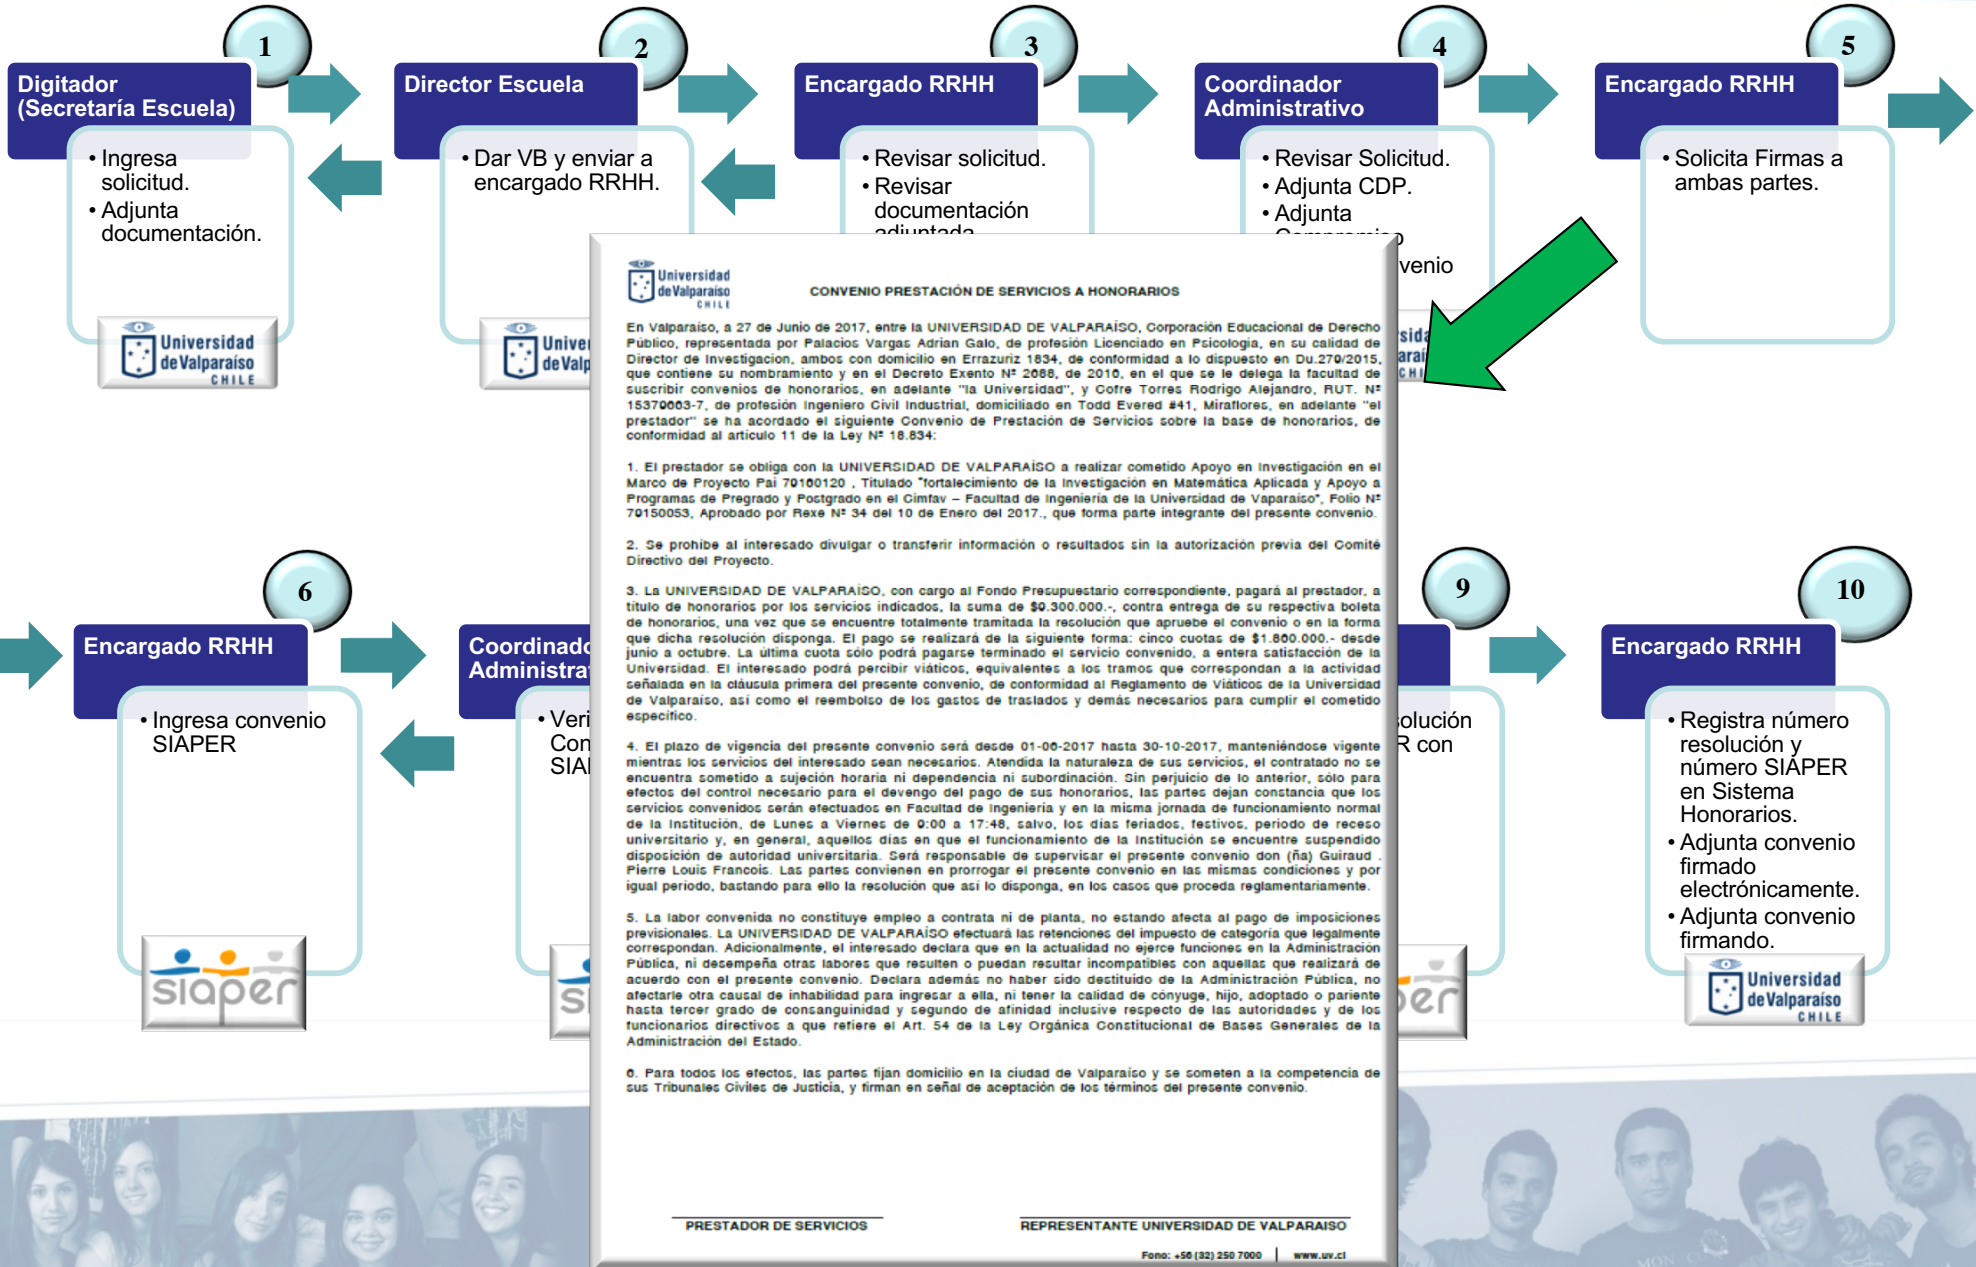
1

Digitador (Secretaría Escuela)

• Ingresa solicitud.
• Adjunta documentación.

Universidad de Valparaíso CHILE

2

Director Escuela

• Dar VB y enviar a encargado RRHH.

Unive de Valp

3

Encargado RRHH

• Revisar solicitud.
• Revisar documentación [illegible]

4

Coordinador Administrativo

• Revisar Solicitud.
• Adjunta CDP.
• Adjunta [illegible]
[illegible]venio

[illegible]sida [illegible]araí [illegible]CHI

5

Encargado RRHH

• Solicita Firmas a ambas partes.

Universidad de Valparaíso CHILE

CONVENIO PRESTACIÓN DE SERVICIOS A HONORARIOS

En Valparaíso, a 27 de Junio de 2017, entre la UNIVERSIDAD DE VALPARAÍSO, Corporación Educacional de Derecho Público, representada por Palacios Vargas Adrian Galo, de profesión Licenciado en Psicología, en su calidad de Director de Investigacion, ambos con domicilio en Errazuriz 1834, de conformidad a lo dispuesto en Du.279/2015, que contiene su nombramiento y en el Decreto Exento Nº 2688, de 2010, en el que se le delega la facultad de suscribir convenios de honorarios, en adelante "la Universidad", y Cofre Torres Rodrigo Alejandro, RUT. Nº 15379063-7, de profesión Ingeniero Civil Industrial, domiciliado en Todd Evered #41, Miraflores, en adelante "el prestador" se ha acordado el siguiente Convenio de Prestación de Servicios sobre la base de honorarios, de conformidad al articulo 11 de la Ley Nº 18.834:

1. El prestador se obliga con la UNIVERSIDAD DE VALPARAÍSO a realizar cometido Apoyo en Investigación en el Marco de Proyecto Pai 79160120 , Titulado "fortalecimiento de la Investigación en Matemática Aplicada y Apoyo a Programas de Pregrado y Postgrado en el Cimfav – Facultad de Ingeniería de la Universidad de Vaparaíso", Folio Nº 79150053, Aprobado por Rexe Nº 34 del 10 de Enero del 2017., que forma parte integrante del presente convenio.

2. Se prohibe al interesado divulgar o transferir información o resultados sin la autorización previa del Comité Directivo del Proyecto.

3. La UNIVERSIDAD DE VALPARAÍSO, con cargo al Fondo Presupuestario correspondiente, pagará al prestador, a título de honorarios por los servicios indicados, la suma de $9.300.000.-, contra entrega de su respectiva boleta de honorarios, una vez que se encuentre totalmente tramitada la resolución que apruebe el convenio o en la forma que dicha resolución disponga. El pago se realizará de la siguiente forma: cinco cuotas de $1.860.000.- desde junio a octubre. La última cuota sólo podrá pagarse terminado el servicio convenido, a entera satisfacción de la Universidad. El interesado podrá percibir viáticos, equivalentes a los tramos que correspondan a la actividad señalada en la cláusula primera del presente convenio, de conformidad al Reglamento de Viáticos de la Universidad de Valparaíso, así como el reembolso de los gastos de traslados y demás necesarios para cumplir el cometido específico.

4. El plazo de vigencia del presente convenio será desde 01-06-2017 hasta 30-10-2017, manteniéndose vigente mientras los servicios del interesado sean necesarios. Atendida la naturaleza de sus servicios, el contratado no se encuentra sometido a sujeción horaria ni dependencia ni subordinación. Sin perjuicio de lo anterior, sólo para efectos del control necesario para el devengo del pago de sus honorarios, las partes dejan constancia que los servicios convenidos serán efectuados en Facultad de Ingenieria y en la misma jornada de funcionamiento normal de la Institución, de Lunes a Viernes de 9:00 a 17:48, salvo, los dias feriados, festivos, periodo de receso universitario y, en general, aquellos dias en que el funcionamiento de la Institución se encuentre suspendido disposición de autoridad universitaria. Será responsable de supervisar el presente convenio don (ña) Guiraud . Pierre Louis Francois. Las partes convienen en prorrogar el presente convenio en las mismas condiciones y por igual periodo, bastando para ello la resolución que así lo disponga, en los casos que proceda reglamentariamente.

5. La labor convenida no constituye empleo a contrata ni de planta, no estando afecta al pago de imposiciones previsionales. La UNIVERSIDAD DE VALPARAÍSO efectuará las retenciones del impuesto de categoría que legalmente correspondan. Adicionalmente, el interesado declara que en la actualidad no ejerce funciones en la Administración Pública, ni desempeña otras labores que resulten o puedan resultar incompatibles con aquellas que realizará de acuerdo con el presente convenio. Declara además no haber sido destituido de la Administración Pública, no afectarle otra causal de inhabilidad para ingresar a ella, ni tener la calidad de cónyuge, hijo, adoptado o pariente hasta tercer grado de consanguinidad y segundo de afinidad inclusive respecto de las autoridades y de los funcionarios directivos a que refiere el Art. 54 de la Ley Orgánica Constitucional de Bases Generales de la Administración del Estado.

6. Para todos los efectos, las partes fijan domicilio en la ciudad de Valparaiso y se someten a la competencia de sus Tribunales Civiles de Justicia, y firman en señal de aceptación de los términos del presente convenio.

PRESTADOR DE SERVICIOS

REPRESENTANTE UNIVERSIDAD DE VALPARAISO

Fono: +56 (32) 250 7000 | www.uv.cl

6

Encargado RRHH

• Ingresa convenio SIAPER

siaper

Coordinado Administra

• Veri Con SIAI

si

9

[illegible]olución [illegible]R con

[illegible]per

10

Encargado RRHH

• Registra número resolución y número SIAPER en Sistema Honorarios.
• Adjunta convenio firmado electrónicamente.
• Adjunta convenio firmando.

Universidad de Valparaíso CHILE